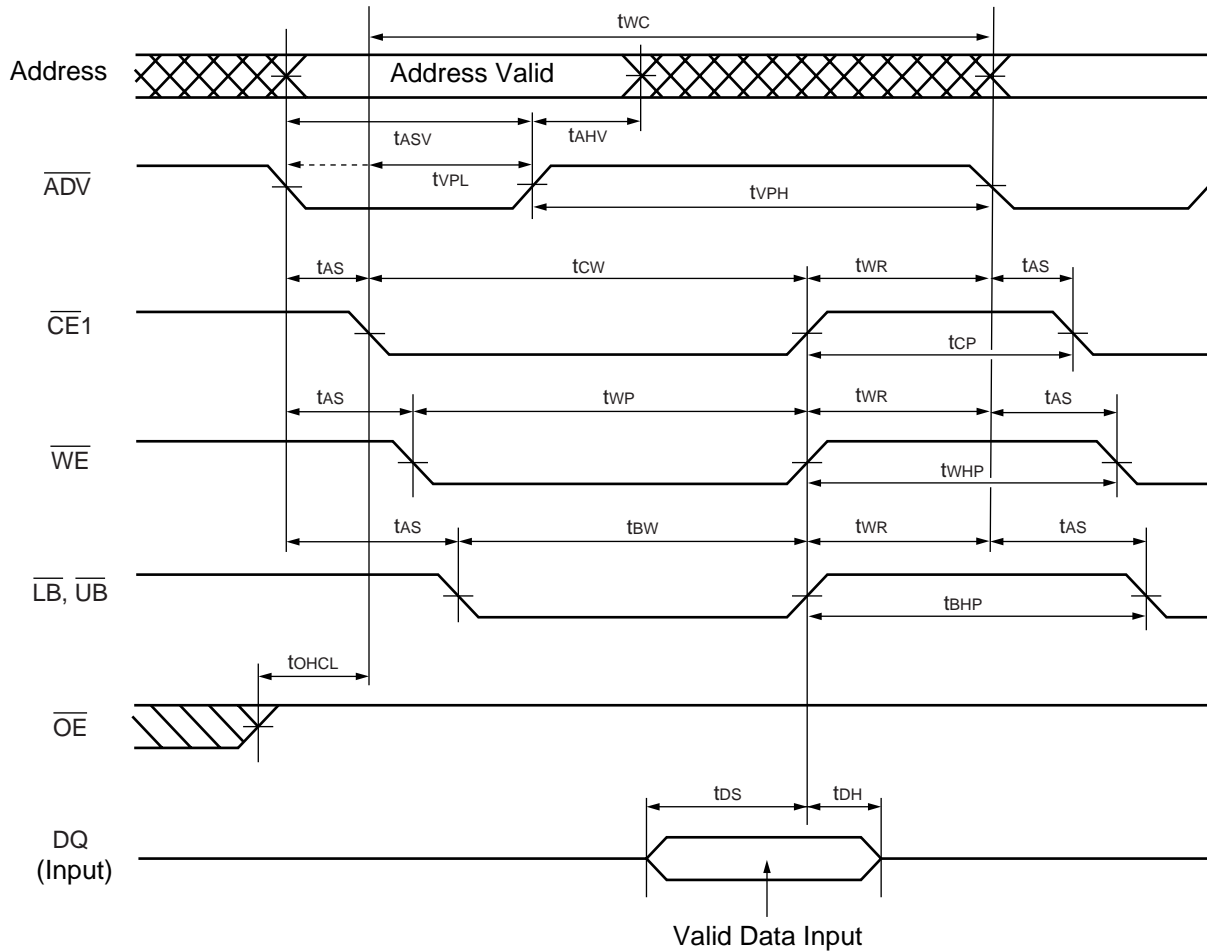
$t_{WC}$

Address

Address Valid

$t_{ASV}$

$t_{AHV}$

$\overline{ADV}$

$t_{VPL}$

$t_{VPH}$

$t_{AS}$

$t_{CW}$

$t_{WR}$

$t_{AS}$

$\overline{CE}1$

$t_{CP}$

$t_{AS}$

$t_{WP}$

$t_{WR}$

$t_{AS}$

$\overline{WE}$

$t_{WHP}$

$t_{AS}$

$t_{BW}$

$t_{WR}$

$t_{AS}$

$\overline{LB}$, $\overline{UB}$

$t_{BHP}$

$t_{OHCL}$

$\overline{OE}$

$t_{DS}$

$t_{DH}$

DQ (Input)

Valid Data Input